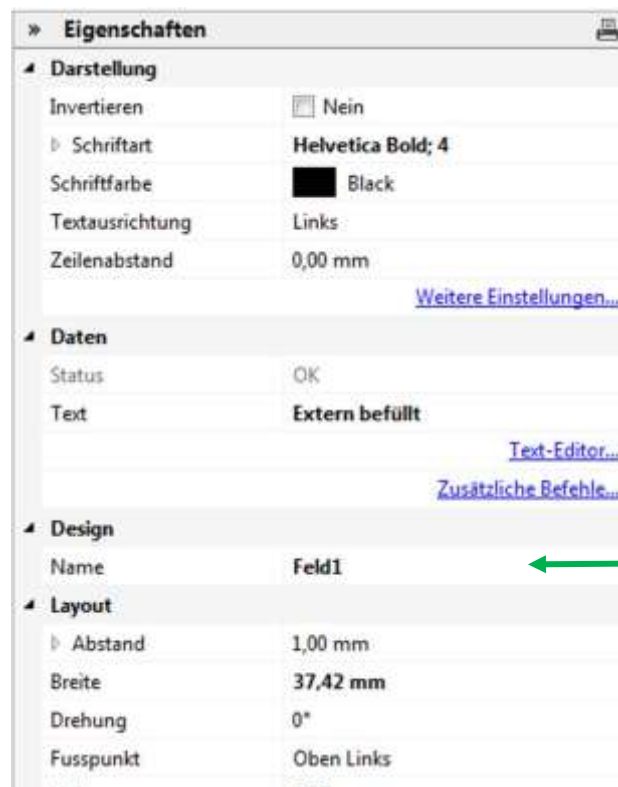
» Eigenschaften

Darstellung

| | |
|---|---|
| Invertieren | Nein |
| Schriftart | Helvetica Bold; 4 |
| Schriftfarbe | Black |
| Textausrichtung | Links |
| Zeilenabstand | 0,00 mm |

Weitere Einstellungen...

Daten

| | |
|---|---|
| Status | OK |
| Text | Extern befüllt |

Text-Editor...

Zusätzliche Befehle...

Design

| | |
|---|---|
| Name | Feld1 |

Layout

| | |
|---|---|
| Abstand | 1,00 mm |
| Breite | 37,42 mm |
| Drehung | 0° |
| Fusspunkt | Oben Links |